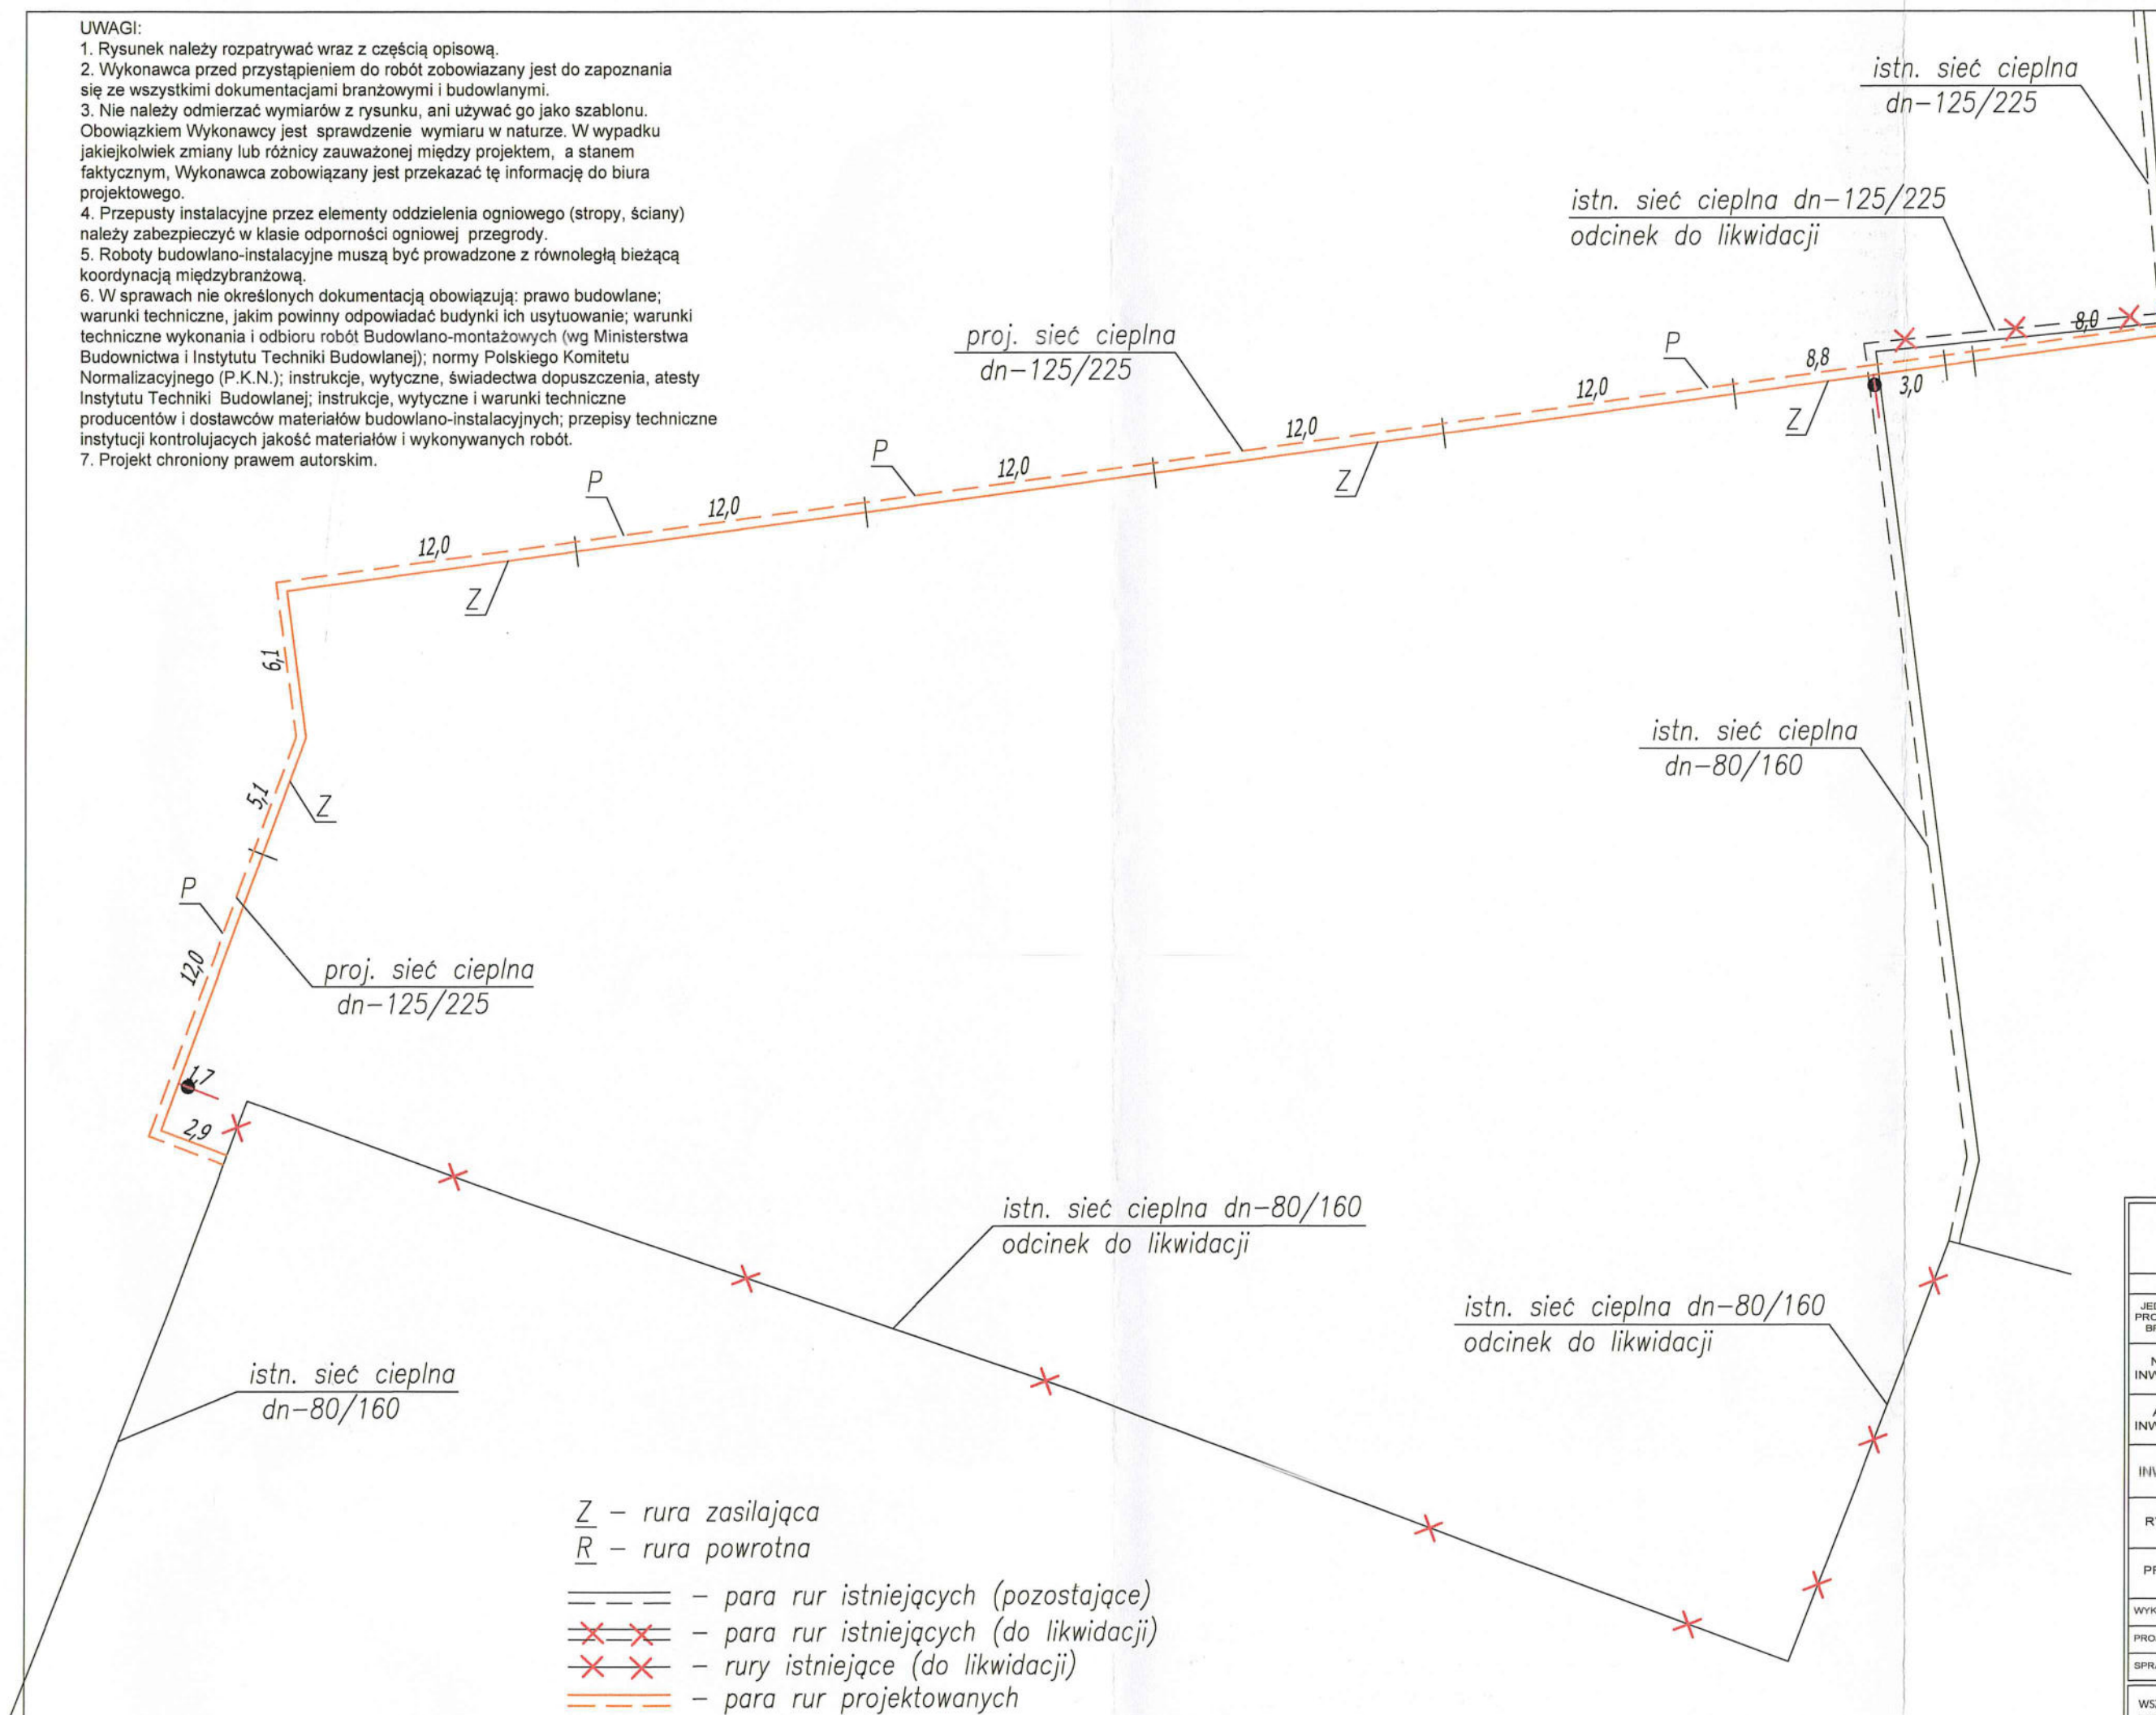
UWAGI:
1. Rysunek należy rozpatrywać wraz z częścią opisową.
2. Wykonawca przed przystąpieniem do robót zobowiazany jest do zapoznania się ze wszystkimi dokumentacjami branżowymi i budowlanymi.
3. Nie należy odmierzać wymiarów z rysunku, ani używać go jako szablonu. Obowiązkiem Wykonawcy jest sprawdzenie wymiaru w naturze. W wypadku jakiejkolwiek zmiany lub różnicy zauważonej między projektem, a stanem faktycznym, Wykonawca zobowiązany jest przekazać tę informację do biura projektowego.
4. Przepusty instalacyjne przez elementy oddzielenia ogniowego (stropy, ściany) należy zabezpieczyć w klasie odporności ogniowej przegrody.
5. Roboty budowlano-instalacyjne muszą być prowadzone z równoległą bieżącą koordynacją międzybranżową.
6. W sprawach nie określonych dokumentacją obowiązują: prawo budowlane; warunki techniczne, jakim powinny odpowiadać budynki ich usytuowanie; warunki techniczne wykonania i odbioru robót Budowlano-montażowych (wg Ministerstwa Budownictwa i Instytutu Techniki Budowlanej); normy Polskiego Komitetu Normalizacyjnego (P.K.N.); instrukcje, wytyczne, świadectwa dopuszczenia, atesty Instytutu Techniki Budowlanej; instrukcje, wytyczne i warunki techniczne producentów i dostawców materiałów budowlano-instalacyjnych; przepisy techniczne instytucji kontrolujących jakość materiałów i wykonywanych robót.
7. Projekt chroniony prawem autorskim.

istn. sieć cieplna
dn-125/225

istn. sieć cieplna dn-125/225
odcinek do likwidacji

8,0

proj. sieć cieplna
dn-125/225

P
8,8
12,0
3,0
Z
12,0
Z
P
12,0
P
12,0
12,0
Z
6,1
5,1
Z
P
12,0

proj. sieć cieplna
dn-125/225

istn. sieć cieplna
dn-80/160

1,7
2,9

istn. sieć cieplna dn-80/160
odcinek do likwidacji

istn. sieć cieplna dn-80/160
odcinek do likwidacji

istn. sieć cieplna
dn-80/160

Z - rura zasilająca
R - rura powrotna
- para rur istniejących (pozostające)
- para rur istniejących (do likwidacji)
- rury istniejące (do likwidacji)
- para rur projektowanych

JE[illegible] PRO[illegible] B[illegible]
N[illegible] INV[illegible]
INV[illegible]
INV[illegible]
R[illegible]
P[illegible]
WYK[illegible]
PRO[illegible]
SPR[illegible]
WS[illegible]